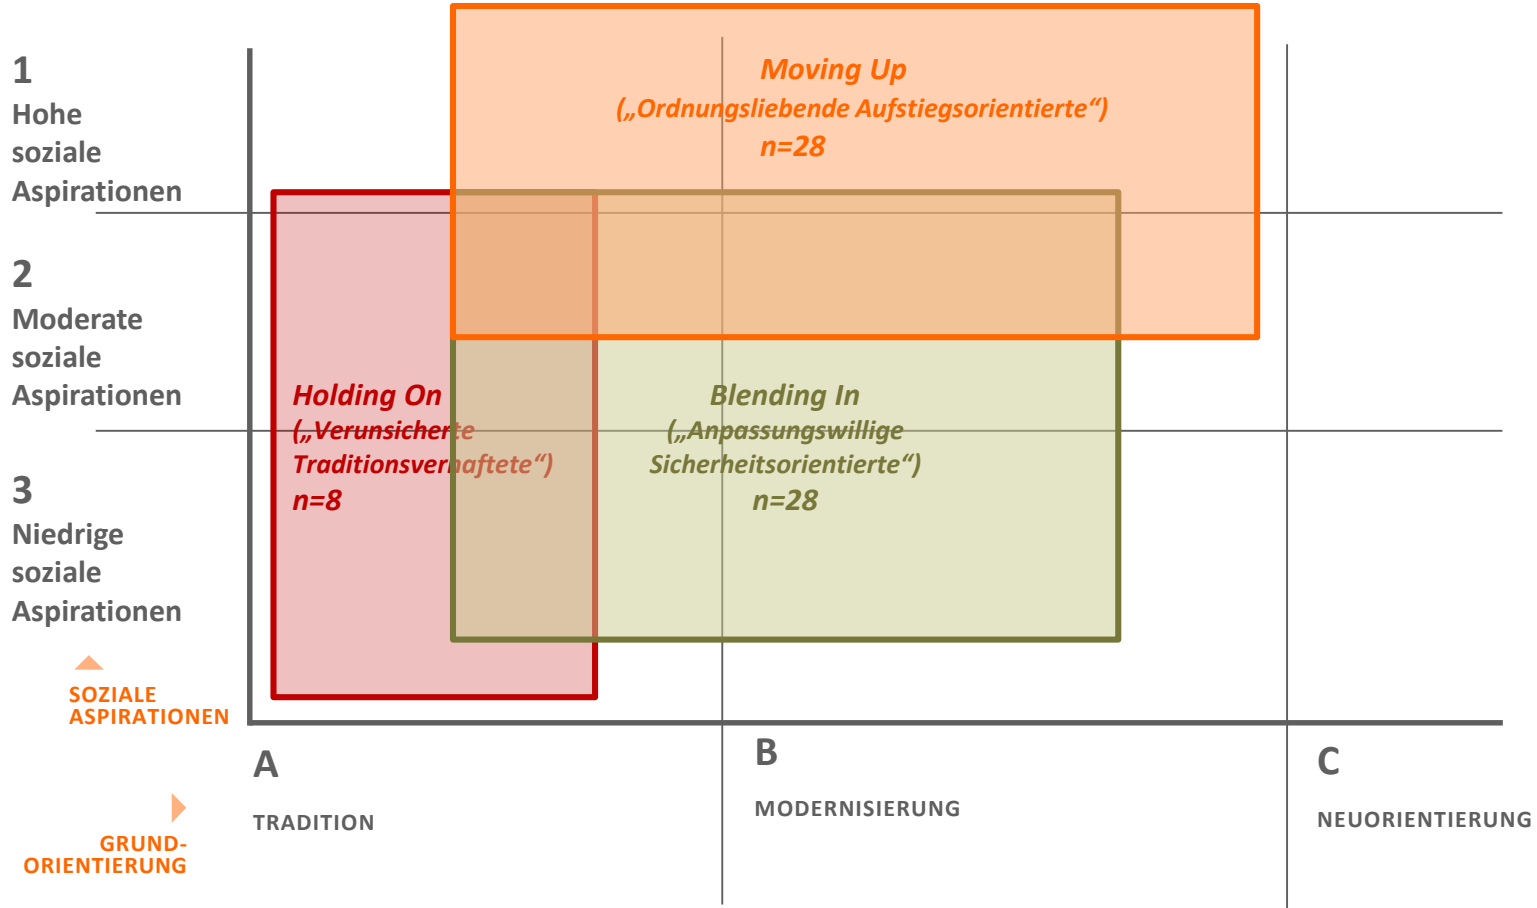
1
Hohe soziale Aspirationen

2
Moderate soziale Aspirationen

3
Niedrige soziale Aspirationen

SOZIALE ASPIRATIONEN

Moving Up
(„Ordnungsliebende Aufstiegsorientierte“)
n=28

Holding On
(„Verunsicherte Traditionsverhaftete“)
n=8

Blending In
(„Anpassungswillige Sicherheitsorientierte“)
n=28

GRUND-ORIENTIERUNG

A
TRADITION

B
MODERNISIERUNG

C
NEUORIENTIERUNG